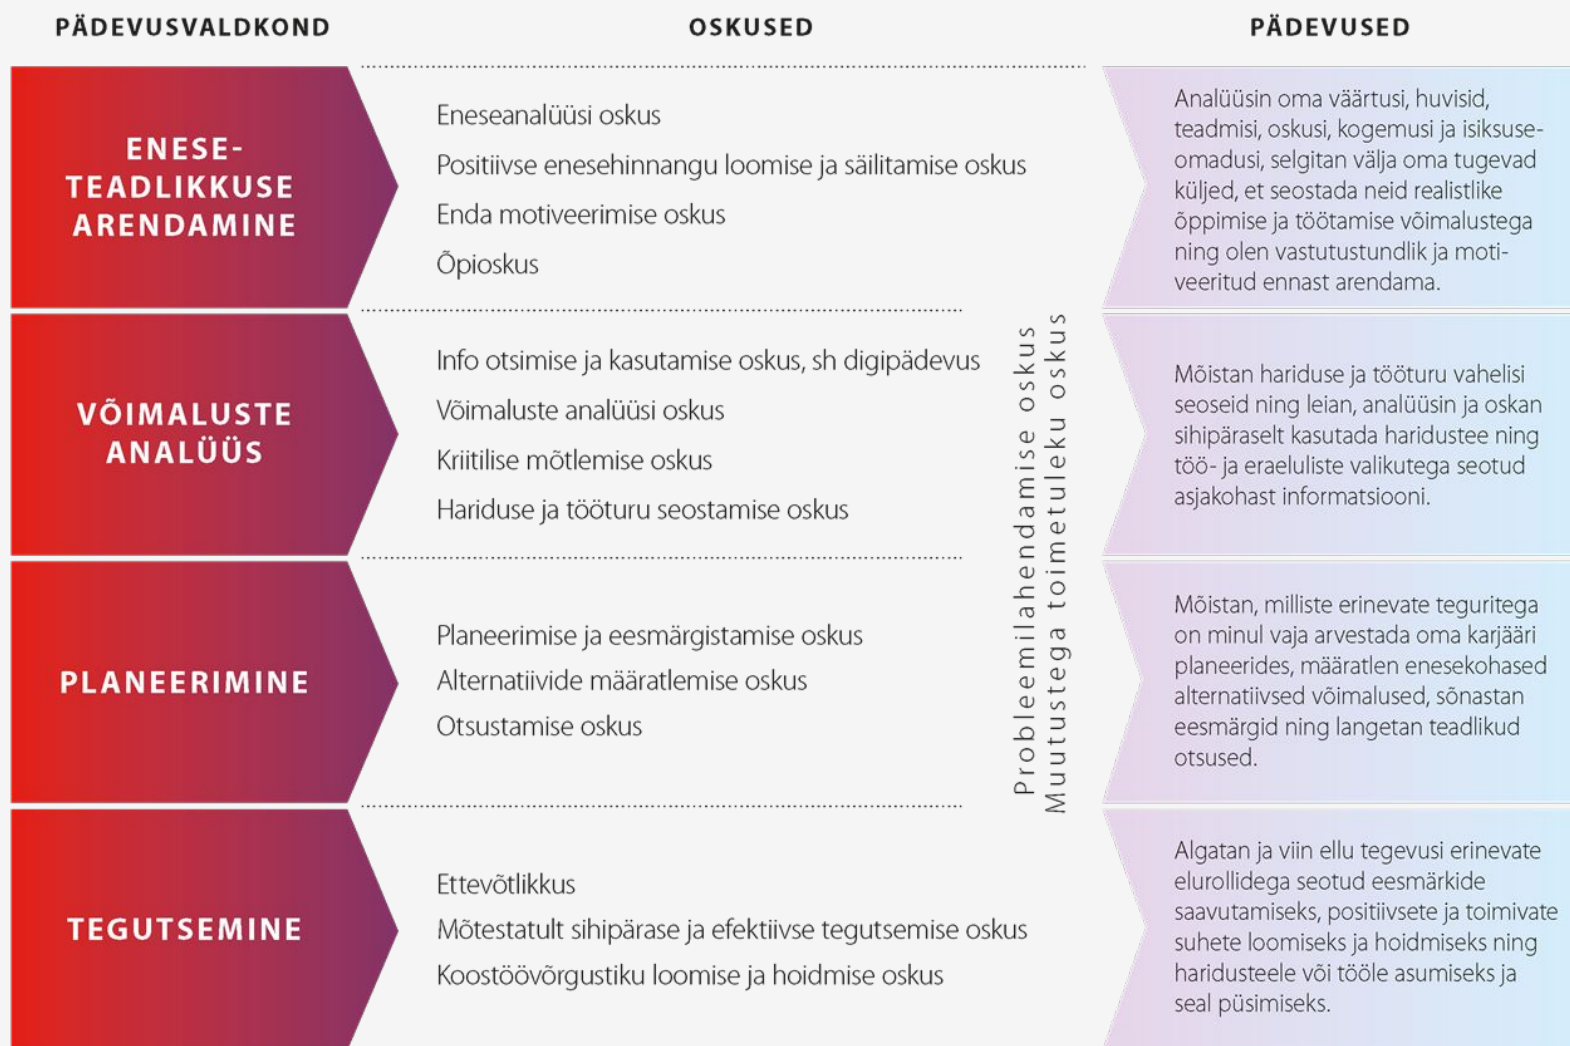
| PÄDEVUSVALDKOND | OSKUSED | PÄDEVUSED |
|---|---|---|
| ENESE-TEADLIKKUSE ARENDAMINE | Eneseanalüüsi oskus<br>Positiivse enesehinnangu loomise ja säilitamise oskus<br>Enda motiveerimise oskus<br>Õpioskus | Analüüsin oma väärtusi, huvisid, teadmisi, oskusi, kogemusi ja isiksuseomadusi, selgitan välja oma tugevad küljed, et seostada neid realistlike õppimise ja töötamise võimalustega ning olen vastutustundlik ja motiveeritud ennast arendama. |
| VÕIMALUSTE ANALÜÜS | Info otsimise ja kasutamise oskus, sh digipädevus<br>Võimaluste analüüsi oskus<br>Kriitilise mõtlemise oskus<br>Hariduse ja tööturu seostamise oskus | Mõistan hariduse ja tööturu vahelisi seoseid ning leian, analüüsin ja oskan sihipäraselt kasutada haridustee ning töö- ja eraeluliste valikutega seotud asjakohast informatsiooni. |
| PLANEERIMINE | Planeerimise ja eesmärgistamise oskus<br>Alternatiivide määratlemise oskus<br>Otsustamise oskus | Mõistan, milliste erinevate teguritega on minul vaja arvestada oma karjääri planeerides, määratlen enesekohased alternatiivsed võimalused, sõnastan eesmärgid ning langetan teadlikud otsused. |
| TEGUTSEMINE | Ettevõtlikkus<br>Mõtestatult sihipärase ja efektiivse tegutsemise oskus<br>Koostöövõrgustiku loomise ja hoidmise oskus | Algatan ja viin ellu tegevusi erinevate elurollidega seotud eesmärkide saavutamiseks, positiivsete ja toimivate suhete loomiseks ja hoidmiseks ning haridusteele või tööle asumiseks ja seal püsimiseks. |

Probleemilahendamise oskus
Muutustega toimetuleku oskus